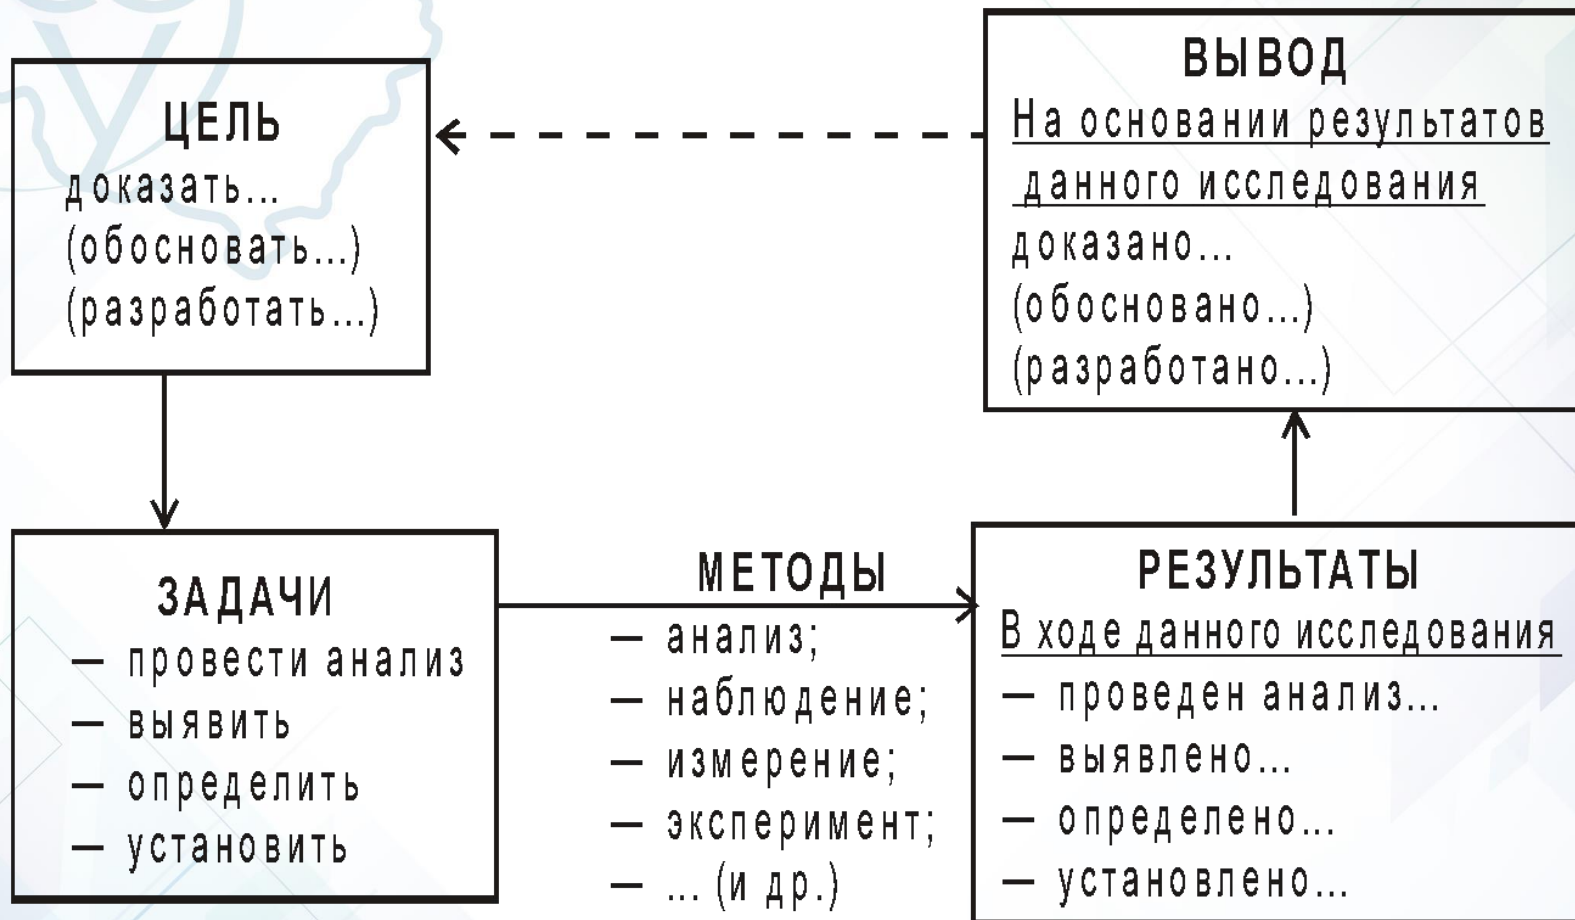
ЦЕЛЬ
доказать...
(обосновать...)
(разработать...)

ВЫВОД
На основании результатов данного исследования
доказано...
(обосновано...)
(разработано...)

ЗАДАЧИ
— провести анализ
— выявить
— определить
— установить

МЕТОДЫ
— анализ;
— наблюдение;
— измерение;
— эксперимент;
— ... (и др.)

РЕЗУЛЬТАТЫ
В ходе данного исследования
— проведен анализ...
— выявлено...
— определено...
— установлено...